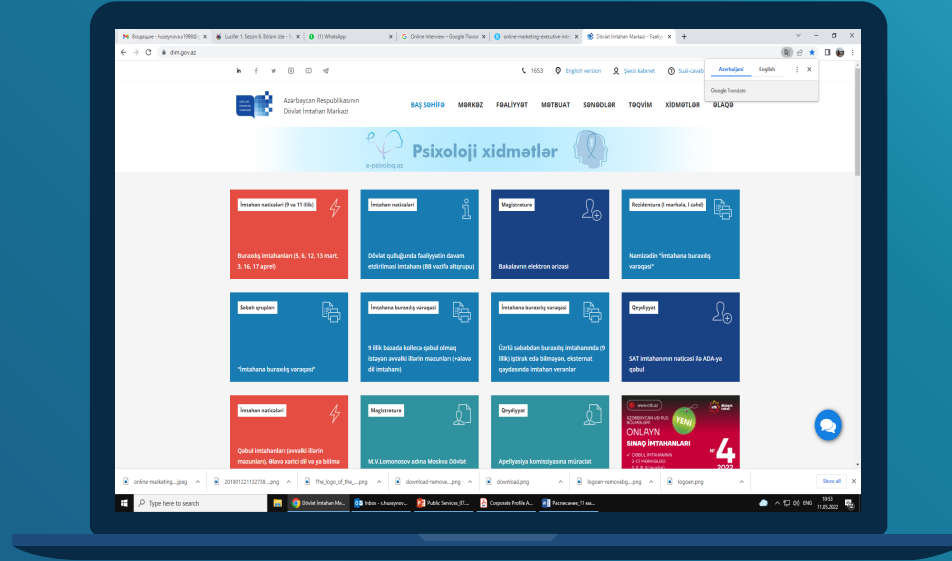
Входящие - huseynova.s1998@ | Lucifer 1. Sezon 6. Bölüm izle | (1) WhatsApp | Online Interview – Google Docs | online-marketing-executive-inte | Dövlət İmtahan Mərkəzi - Fəaliy

dim.gov.az

Azerbaijani English
Google Translate

1653 English version Şəxsi kabinet Sual-cavab

Azərbaycan Respublikasının Dövlət İmtahan Mərkəzi

BAŞ SƏHİFƏ MƏRKƏZ FƏALİYYƏT MƏTBUAT SƏNƏDLƏR TƏQVİM XİDMƏTLƏR ƏLAQƏ

Psixoloji xidmətlər
e-psixoloq.az

İmtahan nəticələri (9 və 11 illik)
Buraxılış imtahanları (5, 6, 12, 13 mart, 3, 16, 17 aprel)

İmtahan nəticələri
Dövlət qulluğunda fəaliyyətin davam etdirilməsi imtahanı (88 vəzifə altqrupu)

Magistratura
Bakalavrın elektron ərizəsi

Rezidentura (I mərhələ, I cəhd)
Namizədin "İmtahana buraxılış vərəqəsi"

Sabah qrupları
"İmtahana buraxılış vərəqəsi"

İmtahana buraxılış vərəqəsi
9 illik bazada kolleca qəbul olmaq istəyən əvvəlki illərin məzunları (+əlavə dil imtahanı)

İmtahana buraxılış vərəqəsi
Üzrlü səbəbdən buraxılış imtahanında (9 illik) iştirak edə bilməyən, eksternat qaydasında imtahan verənlər

Qeydiyyat
SAT imtahanının nəticəsi ilə ADA-ya qəbul

İmtahan nəticələri
Qəbul imtahanları (əvvəlki illərin məzunları), Əlavə xarici dil və ya bölmə

Magistratura
M.V.Lomonosov adına Moskva Dövlət

Qeydiyyat
Apellyasiya komissiyasına müraciət

www.dim.az
ONLAYN SINAQ İMTAHANLARI
YENİ
№4
2022

online-marketing....jpeg | 20190122113273​6....png | The_logo_of_the_....png | download-remove....png | download.png | logoen-removebg-....png | logoen.png | Show all

Type here to search | Dövlət İmtahan Mə... | Inbox - s.huseynov... | Public Services_07... | Corporate Profile A... | Расписание_11 кл...
ENG 10:53 11.05.2022